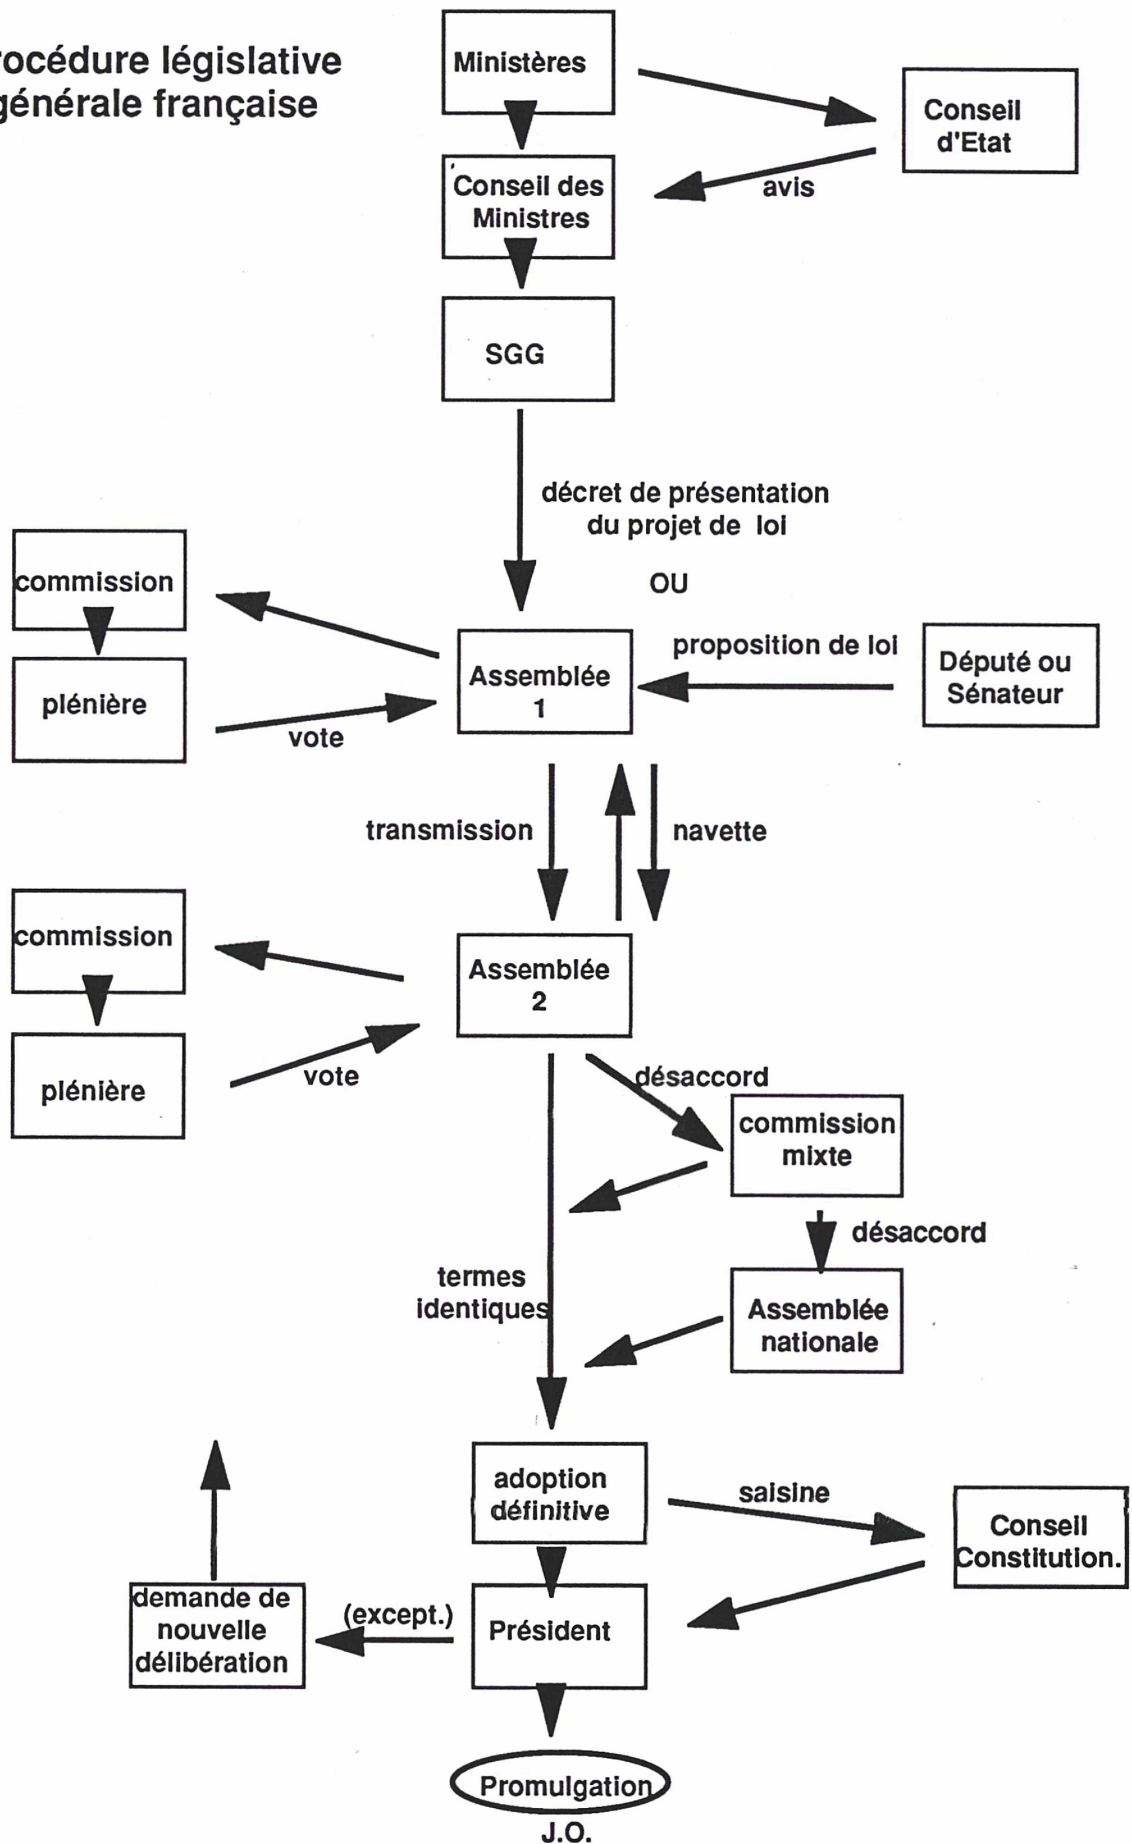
rocédure législative
générale française

Ministères

Conseil d'Etat

avis

Conseil des Ministres

SGG

décret de présentation du projet de loi

OU

commission

plénière

vote

Assemblée 1

proposition de loi

Député ou Sénateur

transmission

navette

commission

plénière

vote

Assemblée 2

désaccord

commission mixte

désaccord

termes identiques

Assemblée nationale

adoption définitive

saisine

Conseil Constitution.

demande de nouvelle délibération

(except.)

Président

Promulgation

J.O.